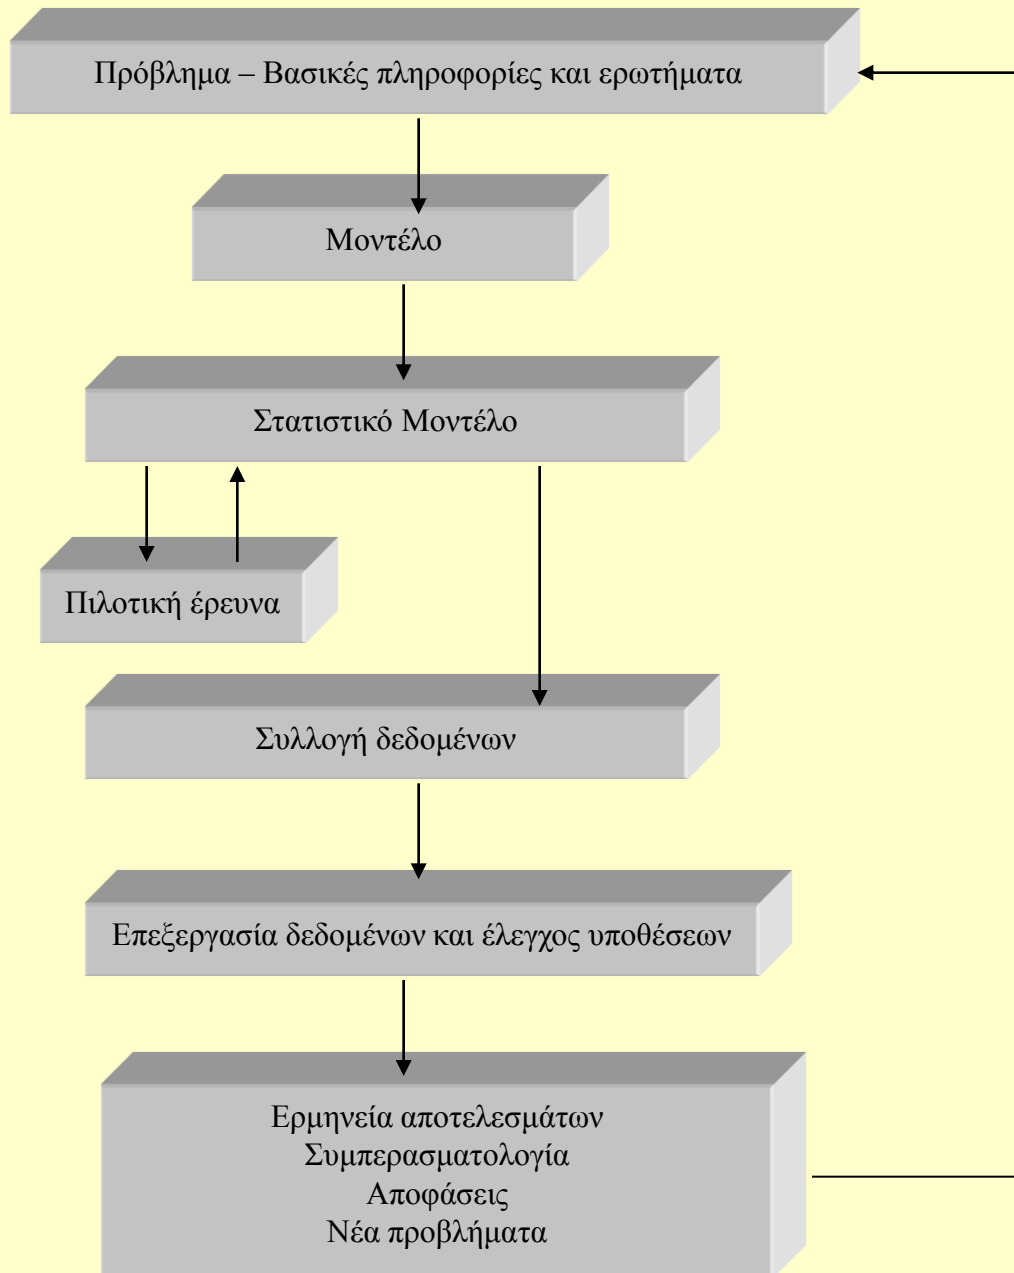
Πρόβλημα – Βασικές πληροφορίες και ερωτήματα

Μοντέλο

Στατιστικό Μοντέλο

Πιλοτική έρευνα

Συλλογή δεδομένων

Επεξεργασία δεδομένων και έλεγχος υποθέσεων

Ερμηνεία αποτελεσμάτων
Συμπερασματολογία
Αποφάσεις
Νέα προβλήματα